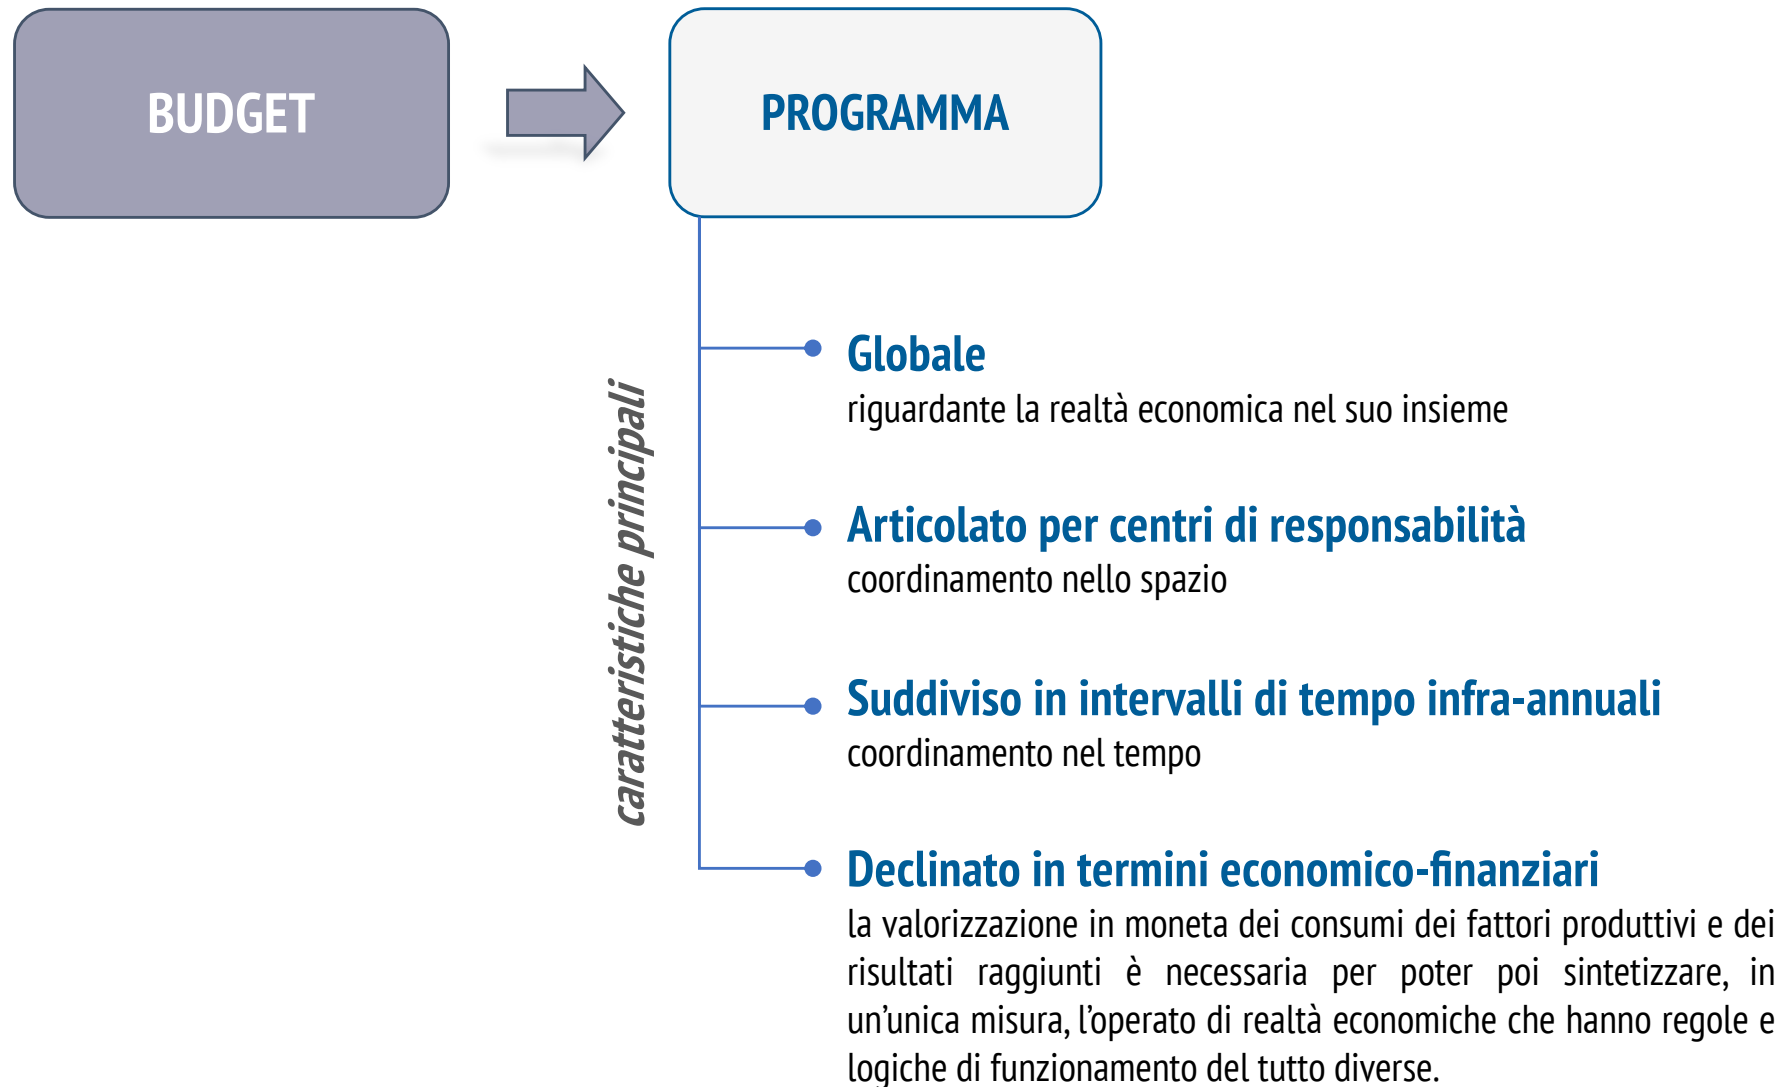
BUDGET

PROGRAMMA

caratteristiche principali

Globale
riguardante la realtà economica nel suo insieme

Articolato per centri di responsabilità
coordinamento nello spazio

Suddiviso in intervalli di tempo infra-annuali
coordinamento nel tempo

Declinato in termini economico-finanziari
la valorizzazione in moneta dei consumi dei fattori produttivi e dei risultati raggiunti è necessaria per poter poi sintetizzare, in un'unica misura, l'operato di realtà economiche che hanno regole e logiche di funzionamento del tutto diverse.